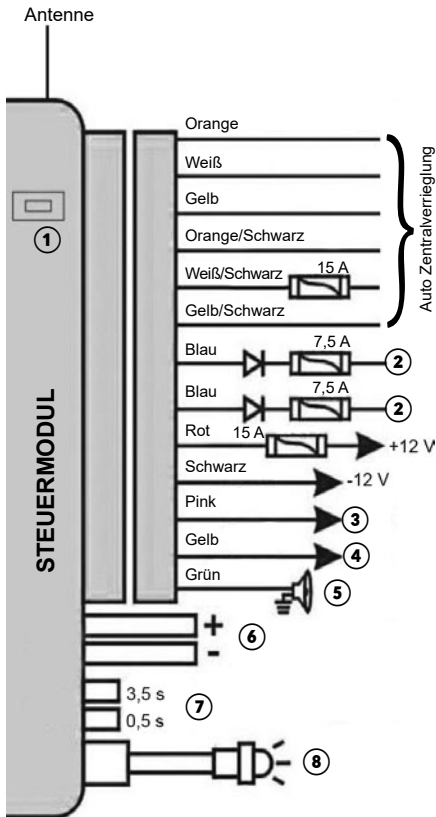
Antenne

①

STEUERMODUL

Orange

Weiß

Gelb

Orange/Schwarz

Weiß/Schwarz 15 A

Gelb/Schwarz

Auto Zentralverriegelung

Blau 7,5 A ②

Blau 7,5 A ②

Rot 15 A +12 V

Schwarz -12 V

Pink ③

Gelb ④

Grün ⑤

+ ⑥
-

3,5 s ⑦
0,5 s

⑧